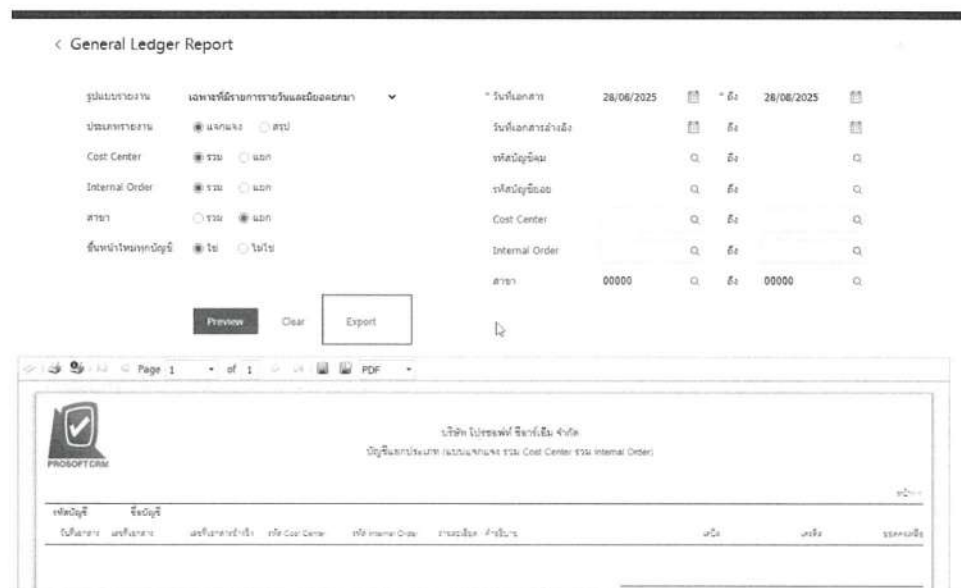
< General Ledger Report

| | | | | | | |
|---|---|---|---|---|---|---|
| รูปแบบรายงาน | เฉพาะที่มีรายการรายวันและมียอดยกมา | * วันที่เอกสาร | 28/06/2025 | * ถึง | 28/08/2025 | |
| ประเภทรายงาน | ◉ แจกแจง ○ สรุป | วันที่เอกสารอ้างอิง | | ถึง | | |
| Cost Center | ◉ รวม ○ แยก | รหัสบัญชีคุม | | ถึง | | |
| Internal Order | ◉ รวม ○ แยก | รหัสบัญชีย่อย | | ถึง | | |
| สาขา | ○ รวม ◉ แยก | Cost Center | | ถึง | | |
| ขึ้นหน้าใหม่ทุกบัญชี | ◉ ใช่ ○ ไม่ใช่ | Internal Order | | ถึง | | |
| | | สาขา | 00000 | ถึง | 00000 | |

Preview Clear Export

Page 1 of 1 PDF

PROSOFTCRM

บริษัท โปรซอฟท์ ซีอาร์เอ็ม จำกัด
บัญชีแยกประเภท (แบบแจกแจง รวม Cost Center รวม Internal Order)

หน้า

รหัสบัญชี ชื่อบัญชี
วันที่เอกสาร เลขที่เอกสาร เลขที่เอกสารอ้างอิง รหัส Cost Center รหัส Internal Order รายละเอียด คำอธิบาย เดบิต เครดิต ยอดคงเหลือ